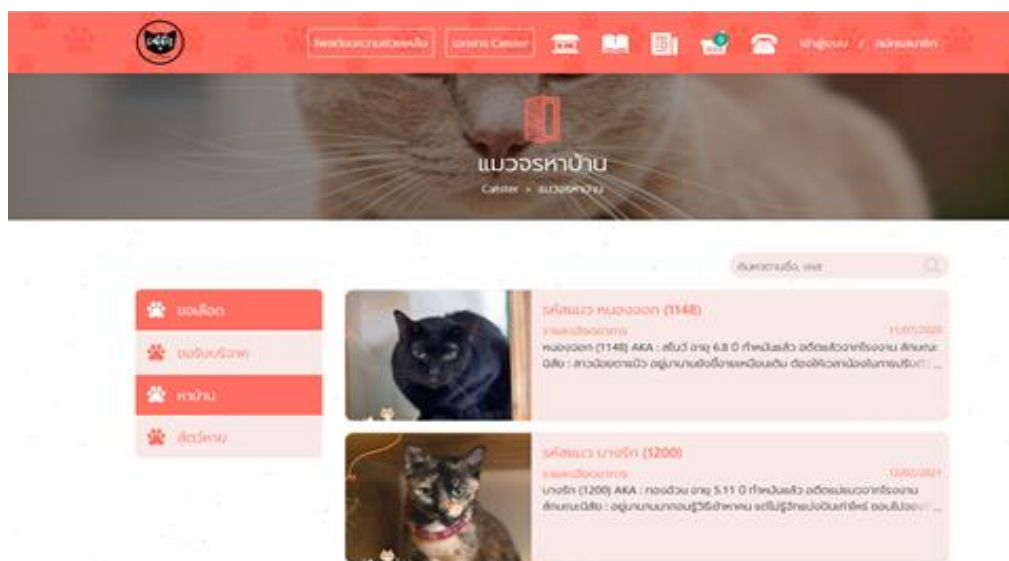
โพสต์ขอความช่วยเหลือ | บริจาค Catster

เข้าสู่ระบบ / สมัครสมาชิก

แมวจรหาบ้าน

Catster » แมวจรหาบ้าน

ค้นหาตามชื่อ, เพศ

ขอเลือด

ขอรับบริจาค

หาบ้าน

สัตว์หาย

รหัสแมว หนองออก (1148)

รายละเอียดอาการ 11/05/2020

หนองออก (1148) AKA : สริน วี อายุ 6.8 ปี ทำหมันแล้ว อดีตแมวจากโรงงาน ลักษณะนิสัย : สาวน้อยตาแป๋ว อยู่นานนานยังขี้อายเหมือนเดิม ต้องให้เวลาน้องในการปรับ ...

รหัสแมว นางรัก (1200)

รายละเอียดอาการ 12/02/2021

นางรัก (1200) AKA : ทองม้วน อายุ 5.11 ปี ทำหมันแล้ว อดีตแมวจากโรงงาน ลักษณะนิสัย : อยู่นานนานกอนรู้วิธีเข้าหาคน แต่ไม่รู้จักขอบเขต ชอบไปอย ...